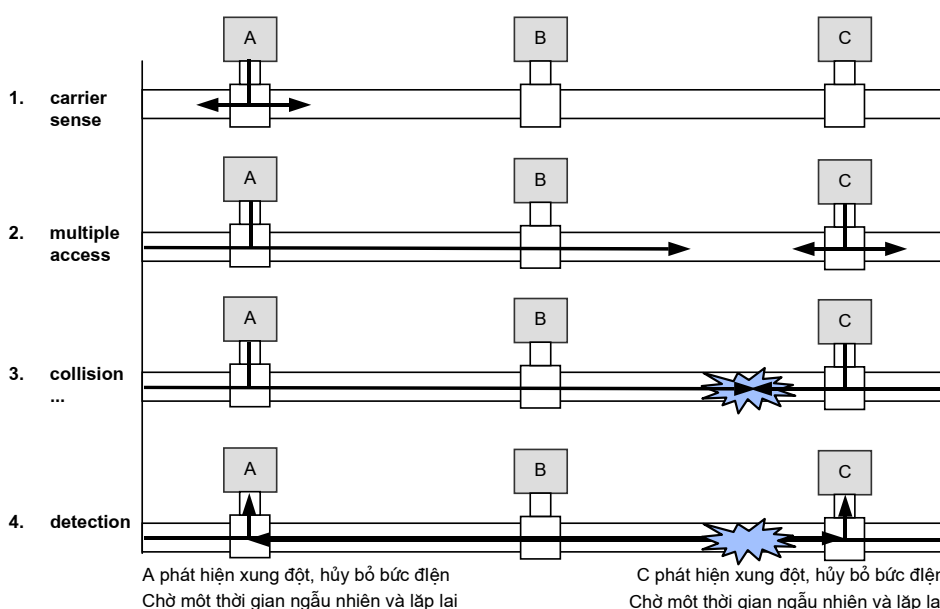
A

B

C

1. carrier sense

A

B

C

2. multiple access

A

B

C

3. collision ...

A

B

C

4. detection

A phát hiện xung đột, hủy bỏ bức điện
Chờ một thời gian ngẫu nhiên và lặp lại

C phát hiện xung đột, hủy bỏ bức điện
Chờ một thời gian ngẫu nhiên và lặp la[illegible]